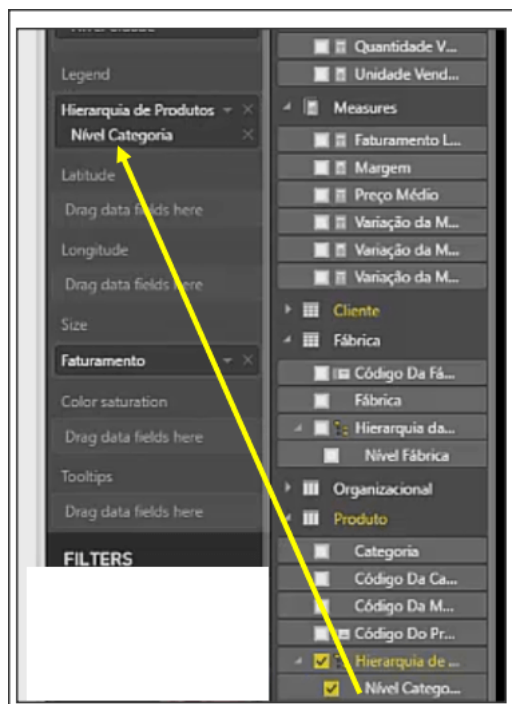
Legend

Hierarquia de Produtos
Nível Categoria

Latitude

Drag data fields here

Longitude

Drag data fields here

Size

Faturamento

Color saturation

Drag data fields here

Tooltips

Drag data fields here

FILTERS

Quantidade V...
Unidade Vend...
Measures
Faturamento L...
Margem
Preço Médio
Variação da M...
Variação da M...
Variação da M...
Cliente
Fábrica
Código Da Fá...
Fábrica
Hierarquia da...
Nível Fábrica
Organizacional
Produto
Categoria
Código Da Ca...
Código Da M...
Código Do Pr...
Hierarquia de ...
Nível Catego...